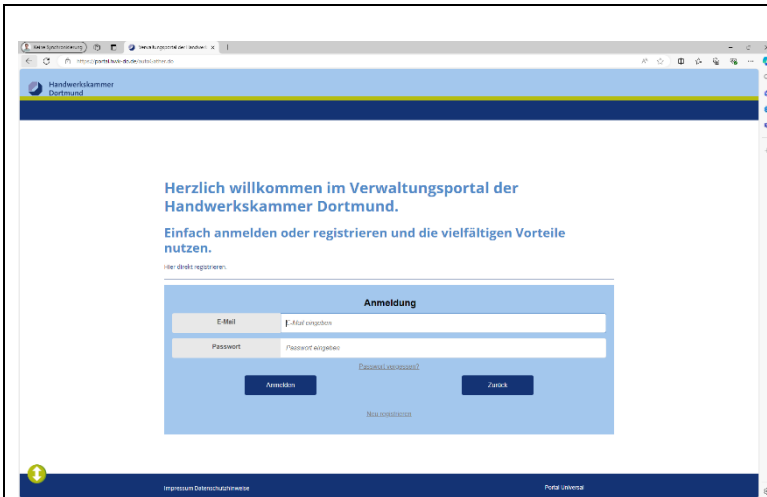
Keine Synchronisierung

Verwaltungsportal der Handwerk

https://portal.hwk-do.de/odoslutter.do

Handwerkskammer Dortmund

Herzlich willkommen im Verwaltungsportal der Handwerkskammer Dortmund.

Einfach anmelden oder registrieren und die vielfältigen Vorteile nutzen.

Hier direkt registrieren.

Anmeldung

| E-Mail | E-Mail eingeben |
|---|---|
| Passwort | Passwort eingeben |

Passwort vergessen?

Anmelden

Zurück

Neu registrieren

Impressum Datenschutzhinweise

Portal Universal